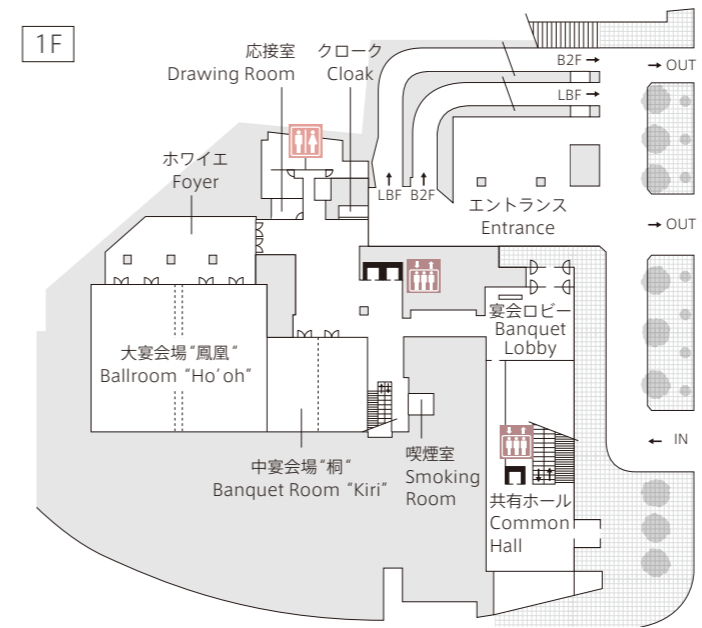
1F

応接室
Drawing Room

クローク
Cloak

ホワイエ
Foyer

B2F →
LBF →
→ OUT

LBF
B2F

エントランス
Entrance

→ OUT

宴会ロビー
Banquet
Lobby

大宴会場"鳳凰"
Ballroom "Ho'oh"

中宴会場"桐"
Banquet Room "Kiri"

喫煙室
Smoking
Room

← IN

共有ホール
Common
Hall